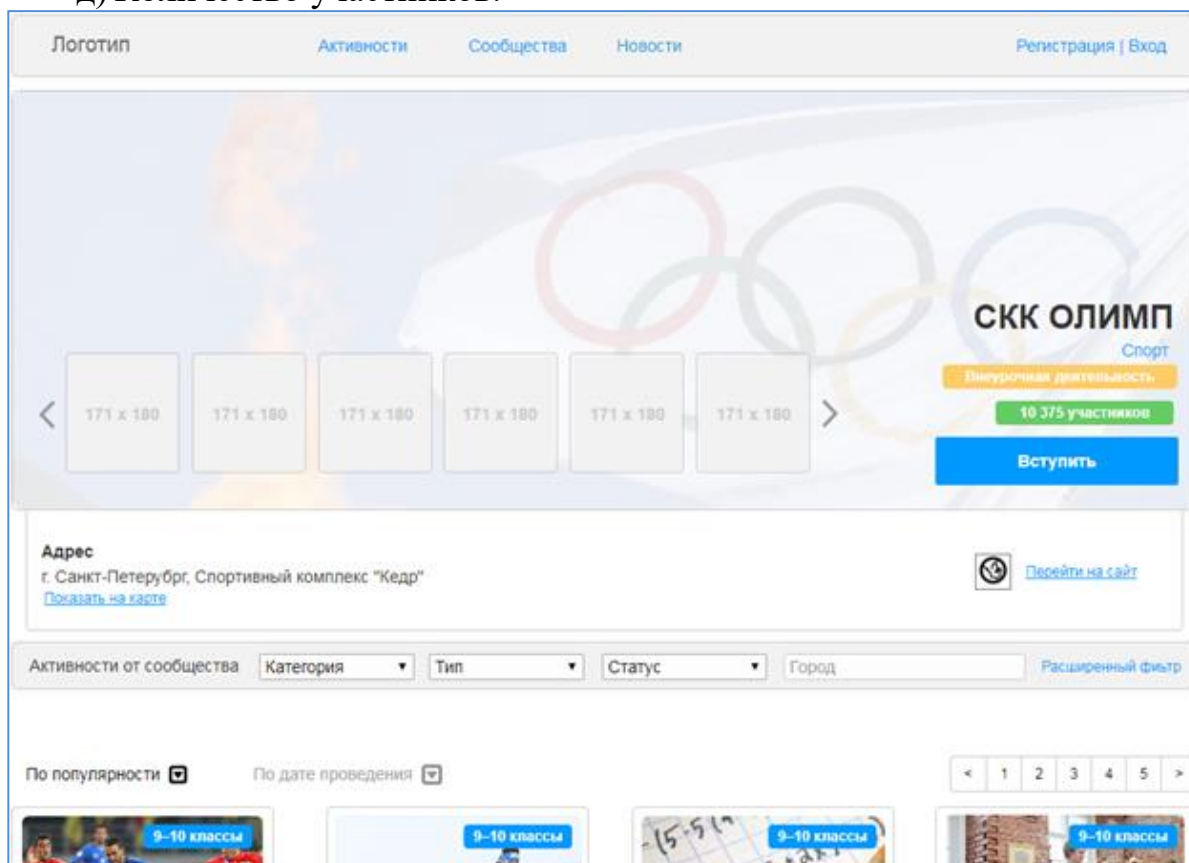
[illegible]

Логотип Активности Сообщества Новости Регистрация | Вход

СКК ОЛИМП
Спорт
Внеурочная деятельность
10 375 участников
Вступить

171 x 180 171 x 180 171 x 180 171 x 180 171 x 180 171 x 180

Адрес
г. Санкт-Петерубрг, Спортивный комплекс "Кедр"
Показать на карте

Перейти на сайт

Активности от сообщества Категория Тип Статус Город Расширенный фиьтр

По популярности По дате проведения

< 1 2 3 4 5 >

9–10 классы 9–10 классы 9–10 классы 9–10 классы